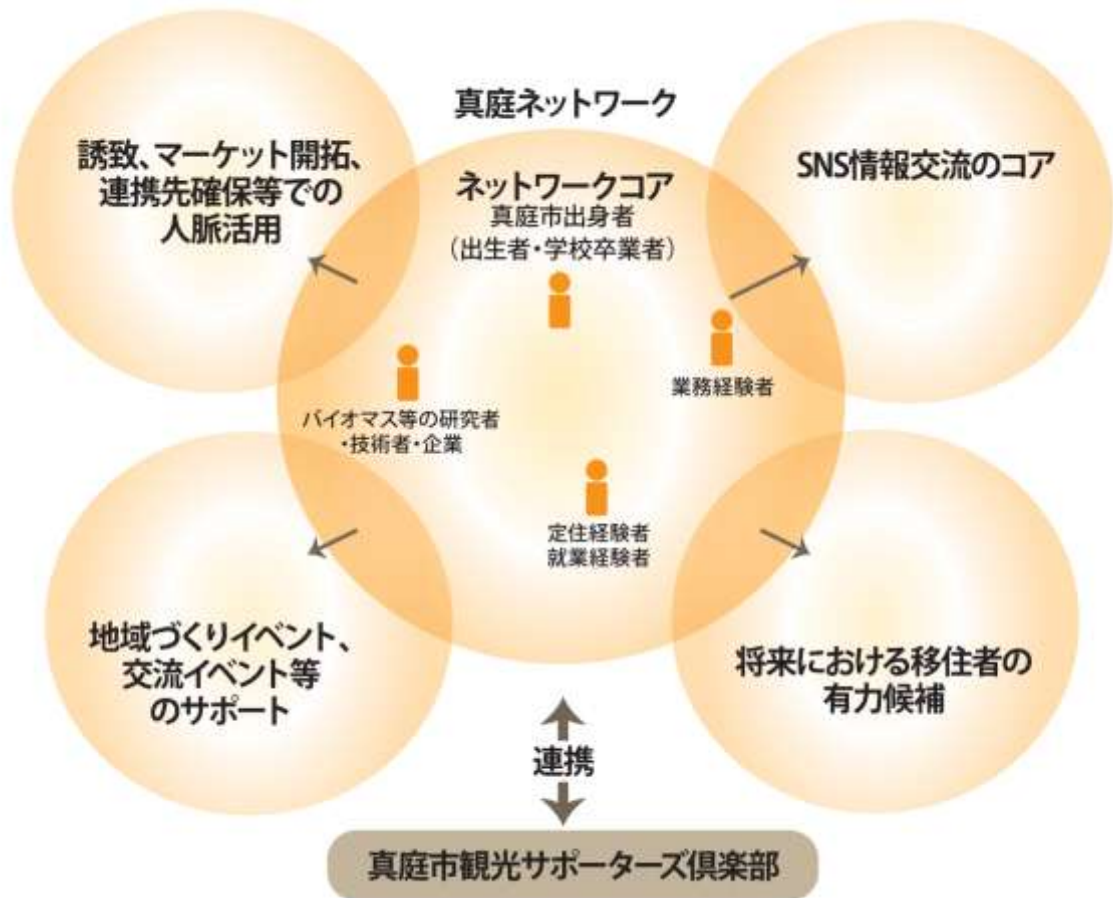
真庭ネットワーク

誘致、マーケット開拓、連携先確保等での人脈活用

ネットワークコア
真庭市出身者
（出生者・学校卒業者）

SNS情報交流のコア

業務経験者

バイオマス等の研究者
・技術者・企業

定住経験者
就業経験者

地域づくりイベント、交流イベント等のサポート

将来における移住者の有力候補

連携

真庭市観光サポーターズ倶楽部